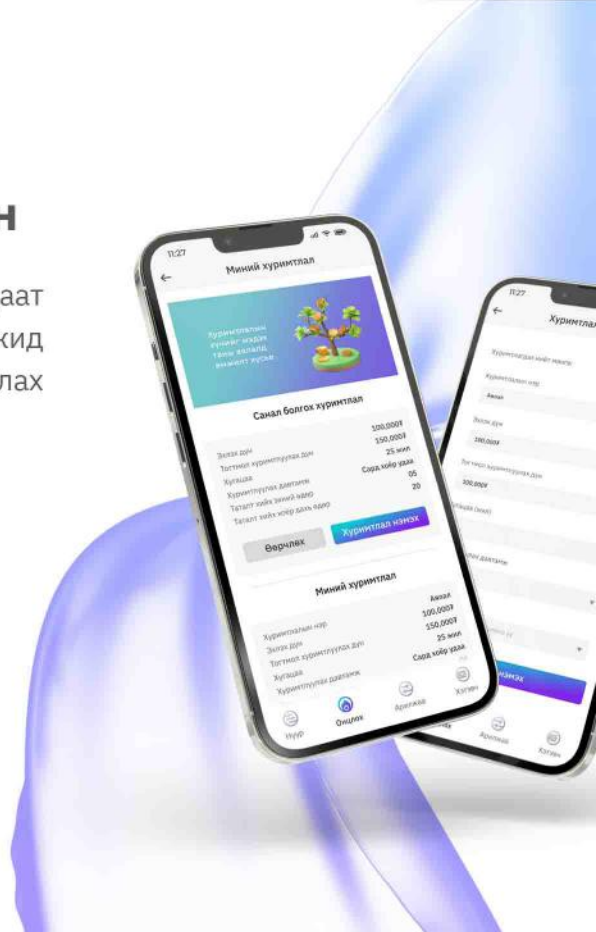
н

аат
кид
лах

11:27

Миний хуримтлал

Хуримтлалын зуршлийг хамтдаа

Санал болгох хуримтлал

Эхлэх дүн 100,000₮
Тогтмол хуримтлуулах дүн 150,000₮
Хугацаа 25 жил
Хуримтлуулах давтамж Сард хоёр удаа
Татагт хийх эхний өдөр 05
Татагт хийх хоёр дахь өдөр 20

Өөрчлөх
Хуримтлал нэмэх

Миний хуримтлал

Хуримтлалын нэр Аялал
Эхлэх дүн 100,000₮
Тогтмол хуримтлуулах дүн 150,000₮
Хугацаа 25 жил
Хуримтлуулах давтамж Сард хоёр удаа

Нүүр
Онцлох
Арилжаа
Хэтэвч

11:27

Хуримтлал

Хуримтлалын нэр
Аялал
Эхлэх дүн
100,000₮
Тогтмол хуримтлуулах дүн
100,000₮
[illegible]
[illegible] давтамж

нэмэх

Арилжаа
Хэтэвч